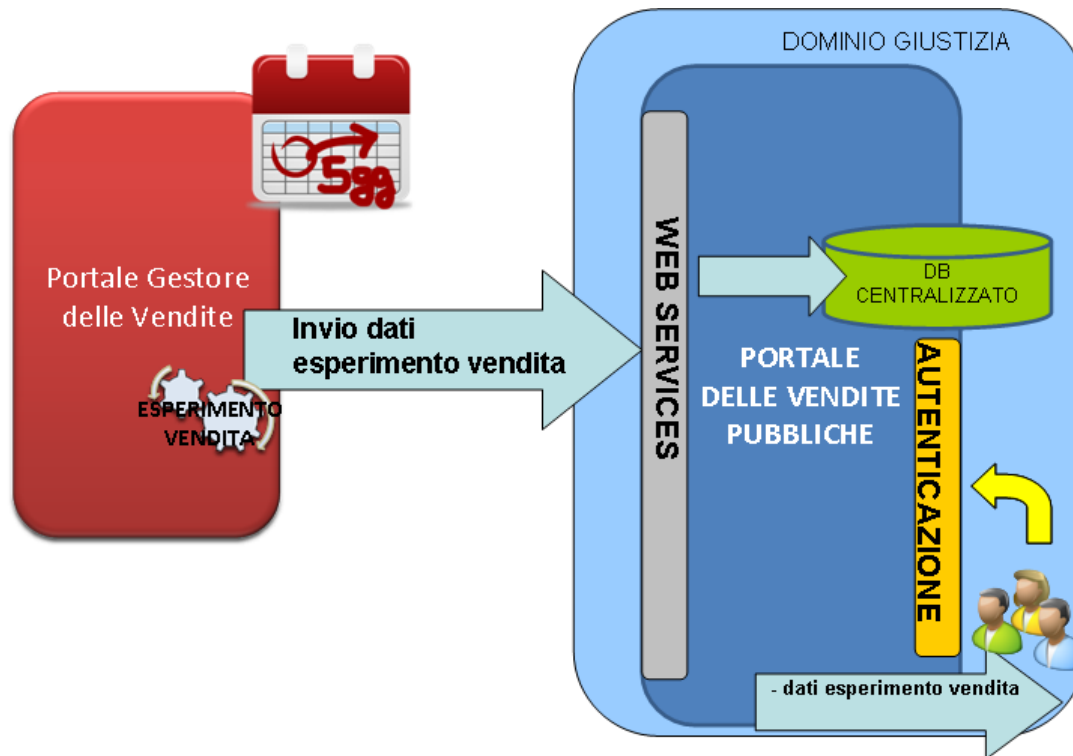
DOMINIO GIUSTIZIA

5gg

Portale Gestore delle Vendite

ESPERIMENTO VENDITA

Invio dati esperimento vendita

WEB SERVICES

DB CENTRALIZZATO

PORTALE DELLE VENDITE PUBBLICHE

AUTENTICAZIONE

- dati esperimento vendita